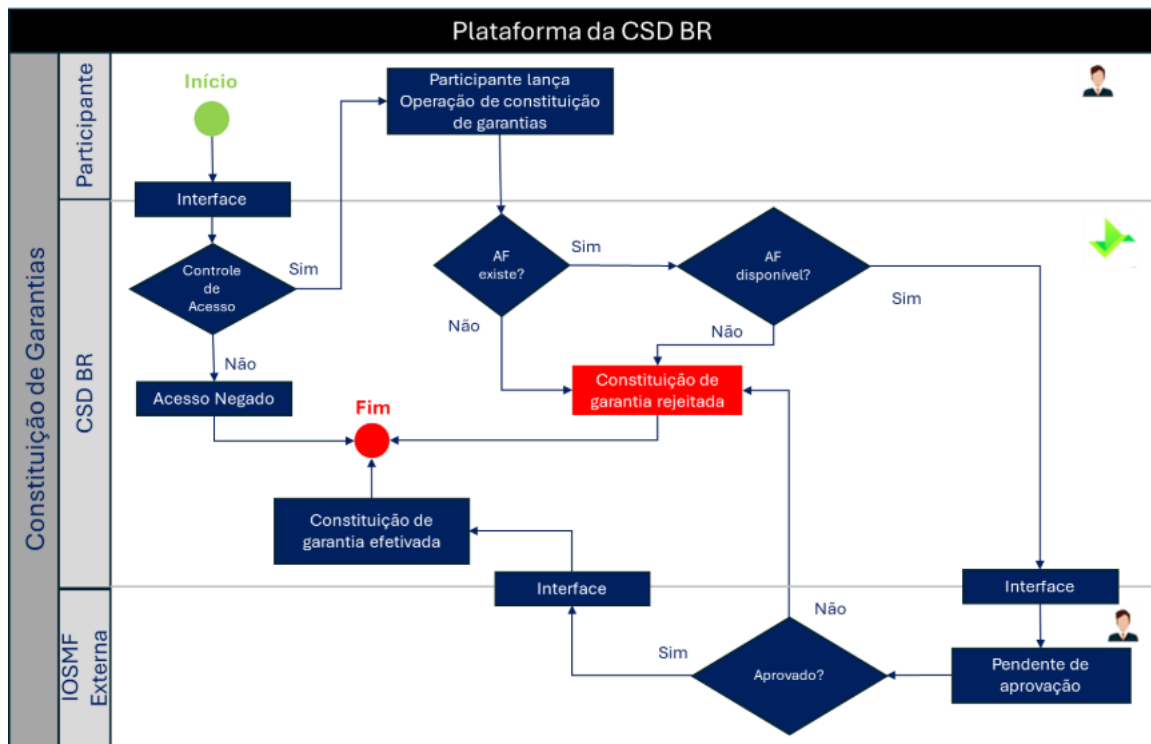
Plataforma da CSD BR

Constituição de Garantias

Participante

CSD BR

IOSMF Externa

Início

Interface

Controle de Acesso

Sim

Não

Acesso Negado

Participante lança Operação de constituição de garantias

AF existe?

Sim

Não

AF disponível?

Sim

Não

Constituição de garantia rejeitada

Fim

Constituição de garantia efetivada

Interface

Interface

Não

Sim

Aprovado?

Pendente de aprovação